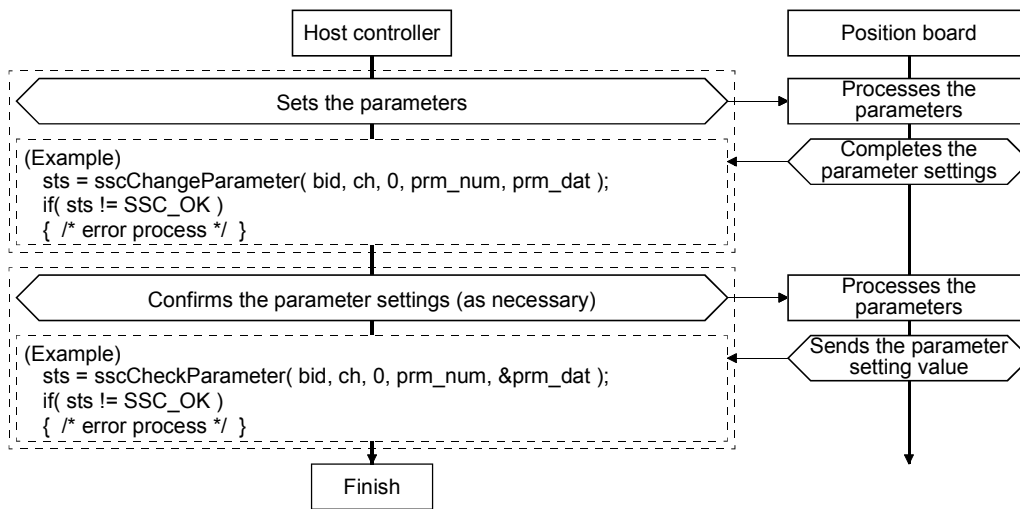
Host controller

Position board

Sets the parameters

Processes the parameters

(Example)
sts = sscChangeParameter( bid, ch, 0, prm_num, prm_dat );
if( sts != SSC_OK )
{ /* error process */ }

Completes the parameter settings

Confirms the parameter settings (as necessary)

Processes the parameters

(Example)
sts = sscCheckParameter( bid, ch, 0, prm_num, &prm_dat );
if( sts != SSC_OK )
{ /* error process */ }

Sends the parameter setting value

Finish